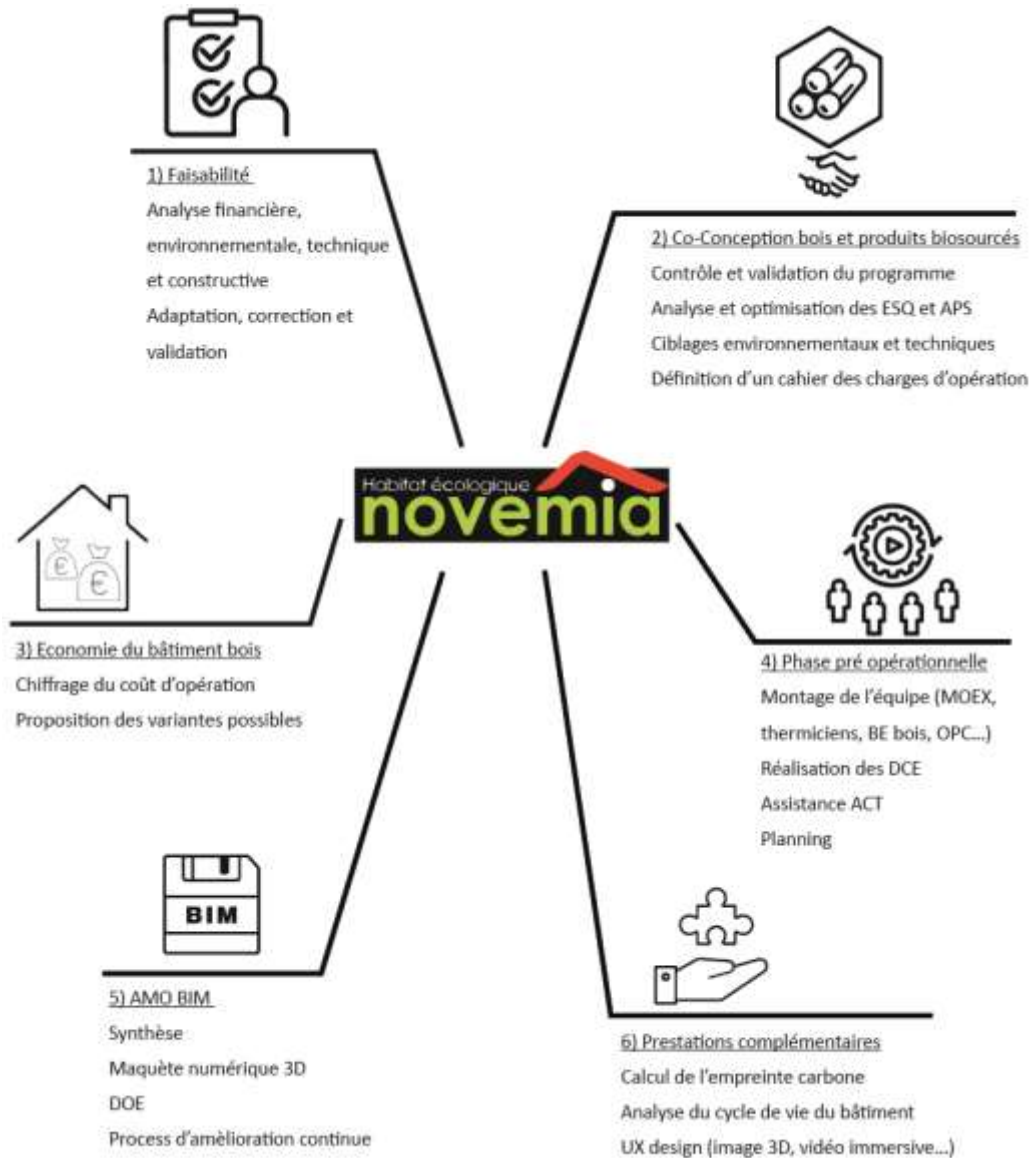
1) Faisabilité
Analyse financière, environnementale, technique et constructive
Adaptation, correction et validation

2) Co-Conception bois et produits biosourcés
Contrôle et validation du programme
Analyse et optimisation des ESQ et APS
Ciblages environnementaux et techniques
Définition d'un cahier des charges d'opération

Habitat écologique
novemia

3) Economie du bâtiment bois
Chiffrage du coût d'opération
Proposition des variantes possibles

4) Phase pré opérationnelle
Montage de l'équipe (MOEX, thermiciens, BE bois, OPC...)
Réalisation des DCE
Assistance ACT
Planning

BIM

5) AMO BIM
Synthèse
Maquète numérique 3D
DOE
Process d'amèlioration continue

6) Prestations complémentaires
Calcul de l'empreinte carbone
Analyse du cycle de vie du bâtiment
UX design (image 3D, vidéo immersive...)